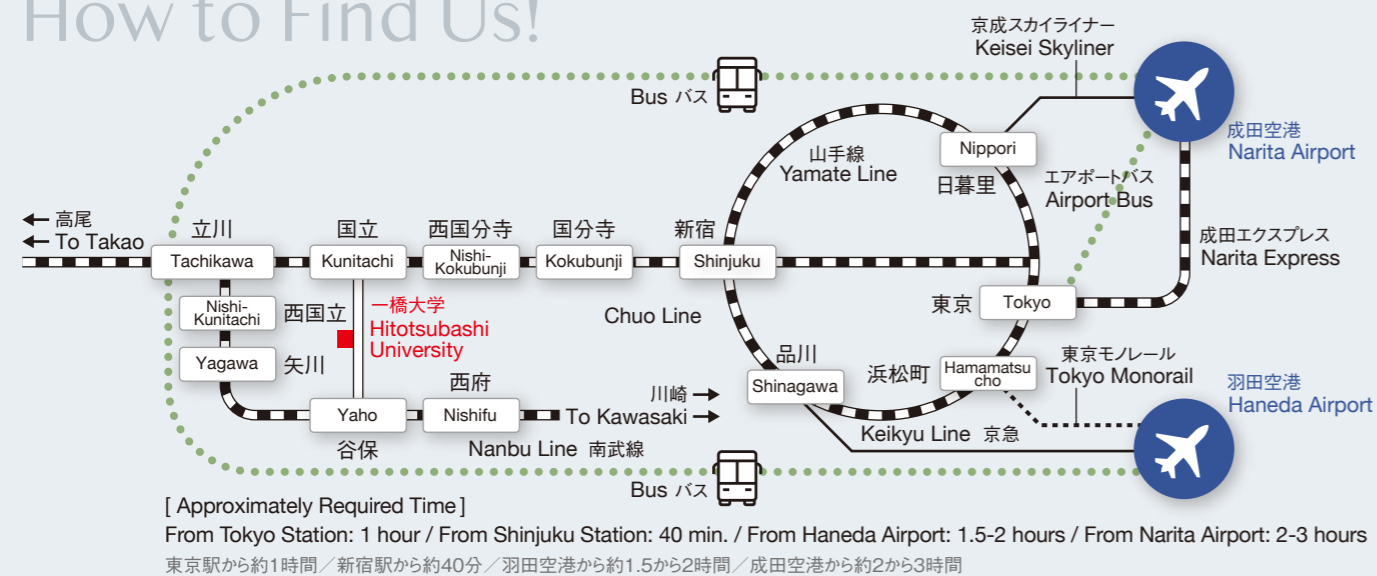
How to Find Us!

京成スカイライナー
Keisei Skyliner

Bus バス

成田空港
Narita Airport

山手線
Yamate Line

Nippori
日暮里

エアポートバス
Airport Bus

← 高尾
← To Takao

立川 Tachikawa
国立 Kunitachi
西国分寺 Nishi-Kokubunji
国分寺 Kokubunji
新宿 Shinjuku

成田エクスプレス
Narita Express

Nishi-Kunitachi 西国立
一橋大学
Hitotsubashi University

Chuo Line

東京 Tokyo

Yagawa 矢川

品川 Shinagawa
浜松町 Hamamatsucho

東京モノレール
Tokyo Monorail

羽田空港
Haneda Airport

西府
川崎 →
Yaho Nishifu To Kawasaki →

谷保
Nanbu Line 南武線

Keikyu Line 京急

Bus バス

[ Approximately Required Time ]
From Tokyo Station: 1 hour / From Shinjuku Station: 40 min. / From Haneda Airport: 1.5-2 hours / From Narita Airport: 2-3 hours
東京駅から約1時間／新宿駅から約40分／羽田空港から約1.5から2時間／成田空港から約2から3時間